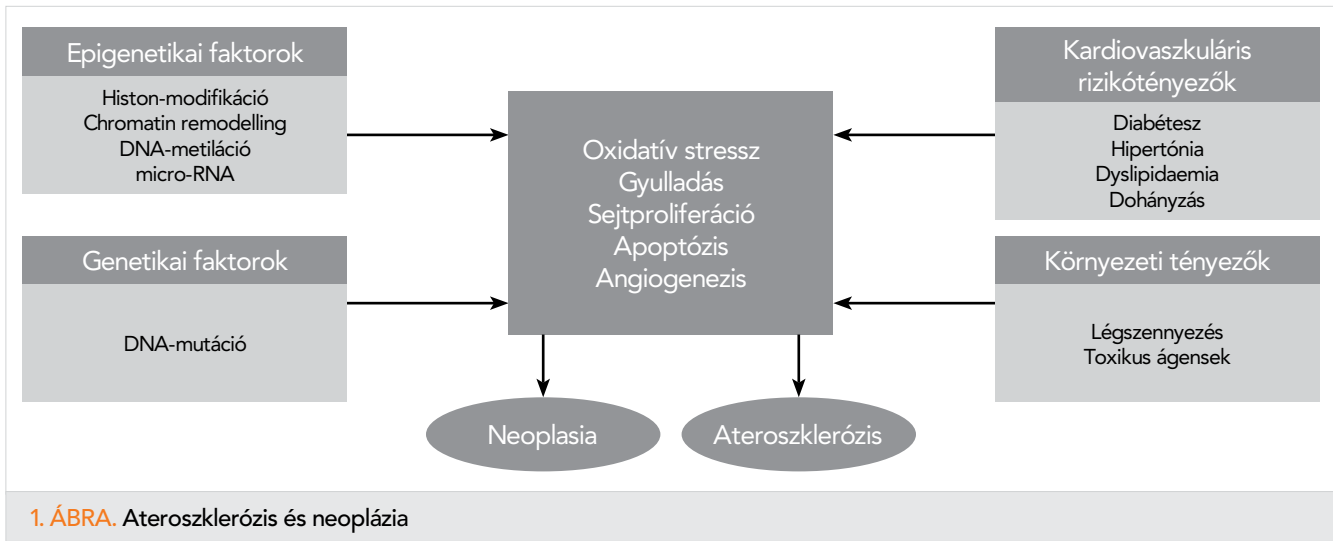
Epigenetikai faktorok

Histon-modifikáció
Chromatin remodelling
DNA-metiláció
micro-RNA

Genetikai faktorok

DNA-mutáció

Oxidatív stressz
Gyulladás
Sejtproliferáció
Apoptózis
Angiogenezis

Kardiovaszkuláris rizikótényezők

Diabétesz
Hipertónia
Dyslipidaemia
Dohányzás

Környezeti tényezők

Légszennyezés
Toxikus ágensek

Neoplasia

Ateroszklerózis

1. ÁBRA. Ateroszklerózis és neoplázia